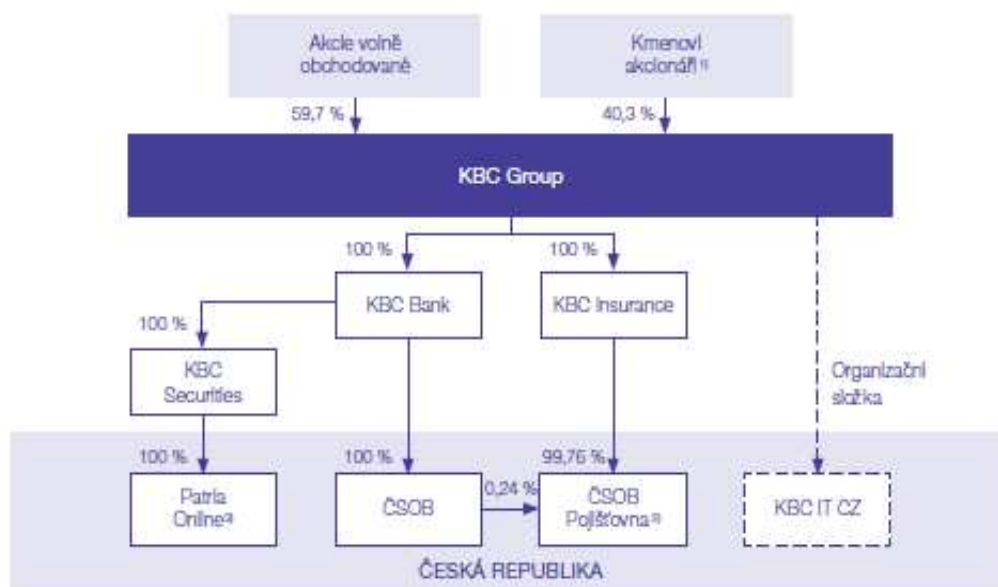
Akcie volně obchodované

Kmenoví akcionáři 1)

59,7 %

40,3 %

KBC Group

100 %

100 %

KBC Bank

KBC Insurance

100 %

KBC Securities

Organizační složka

100 %

100 %

99,76 %

Patria Online 2)

ČSOB

0,24 %

ČSOB Pojišťovna 3)

KBC IT CZ

ČESKÁ REPUBLIKA